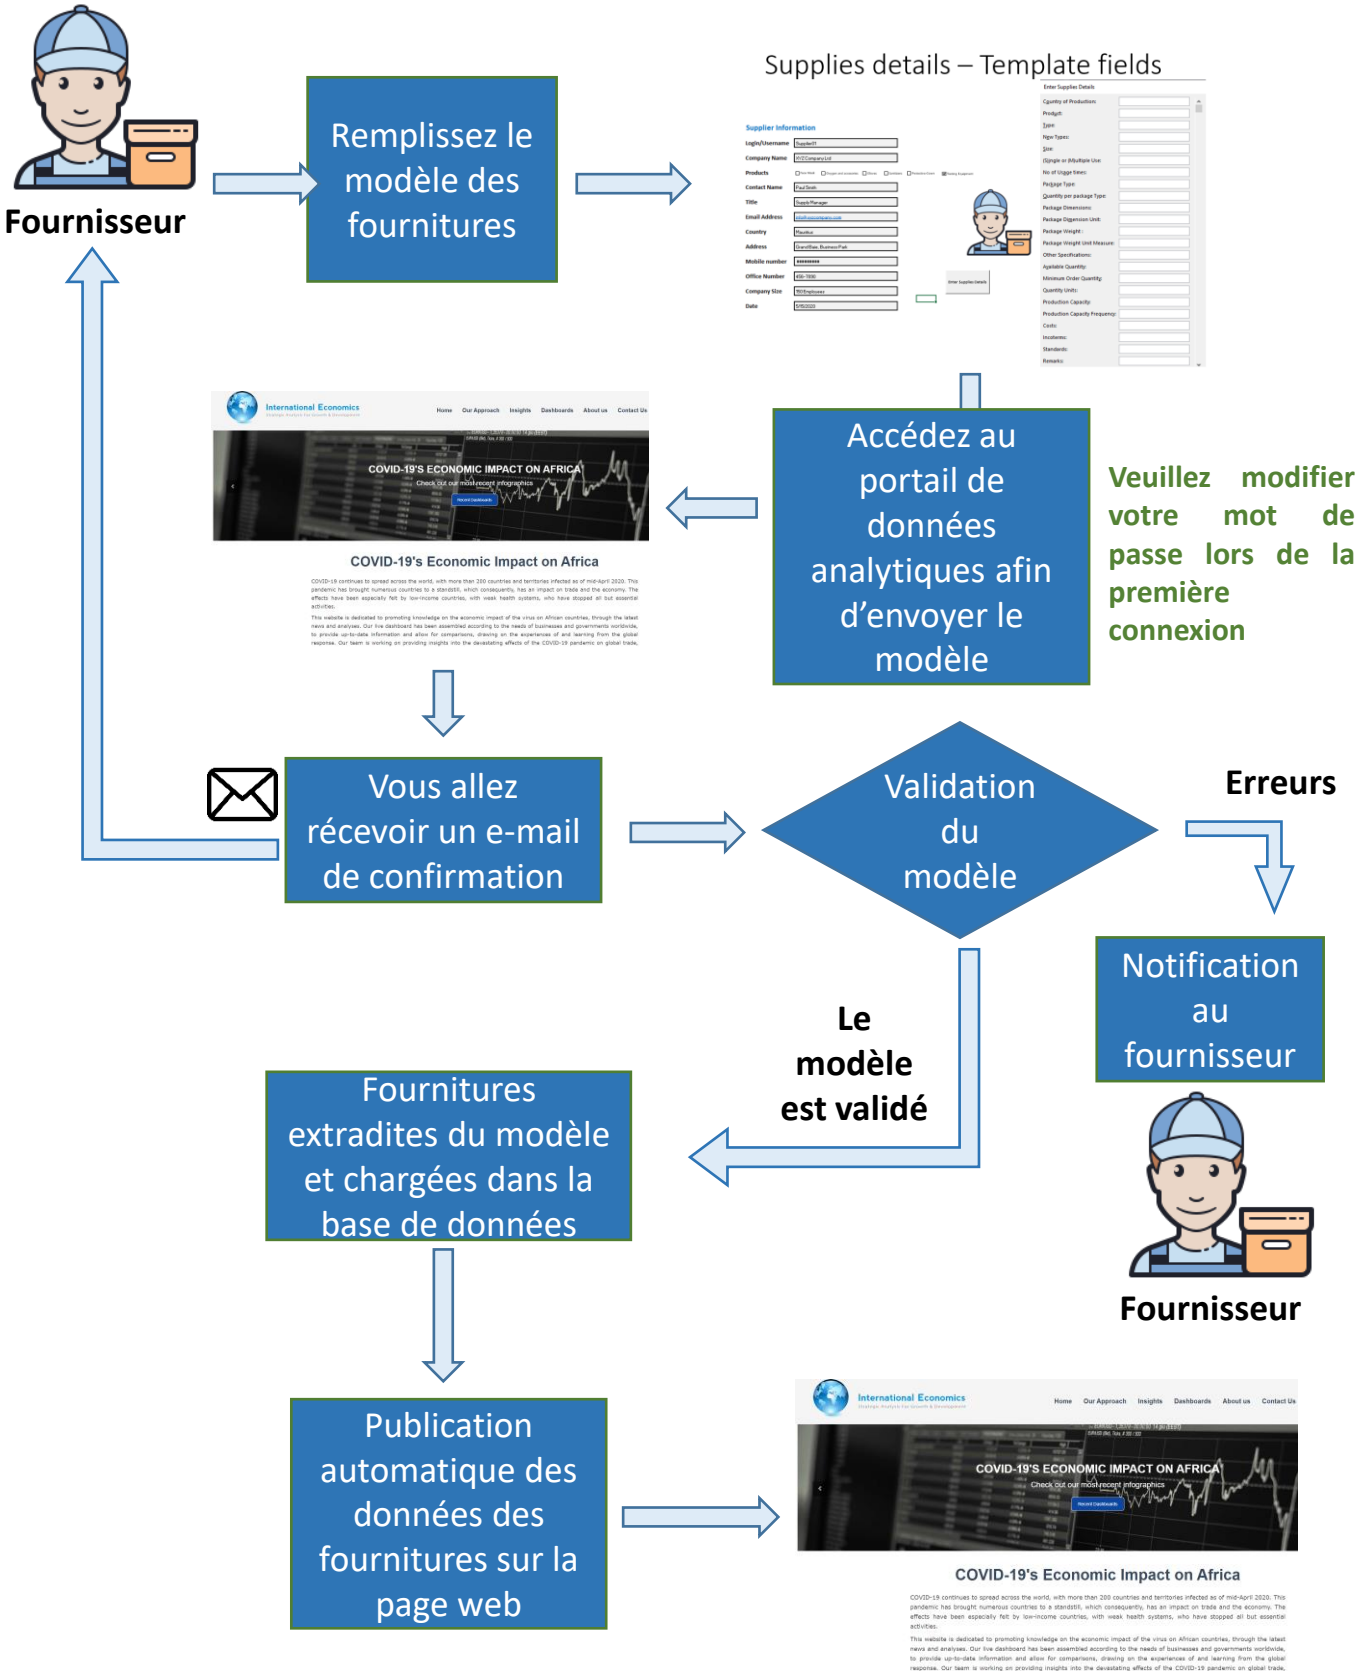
Fournisseur

Remplissez le modèle des fournitures

Supplies details – Template fields

Supplier Information

Login/Username
Company Name
Products
Contact Name
Title
Email Address
Country
Address
Mobile number
Office Number
Company Size
Date

Enter Supplies Details

International Economics

Home Our Approach Insights Dashboards About us Contact Us

COVID-19'S ECONOMIC IMPACT ON AFRICA
Check out our most recent infographics

COVID-19's Economic Impact on Africa

Accédez au portail de données analytiques afin d'envoyer le modèle

Veuillez modifier votre mot de passe lors de la première connexion

Vous allez récevoir un e-mail de confirmation

Validation du modèle

Erreurs

Notification au fournisseur

Fournisseur

Le modèle est validé

Fournitures extradites du modèle et chargées dans la base de données

Publication automatique des données des fournitures sur la page web

International Economics

Home Our Approach Insights Dashboards About us Contact Us

COVID-19'S ECONOMIC IMPACT ON AFRICA
Check out our most recent infographics

COVID-19's Economic Impact on Africa